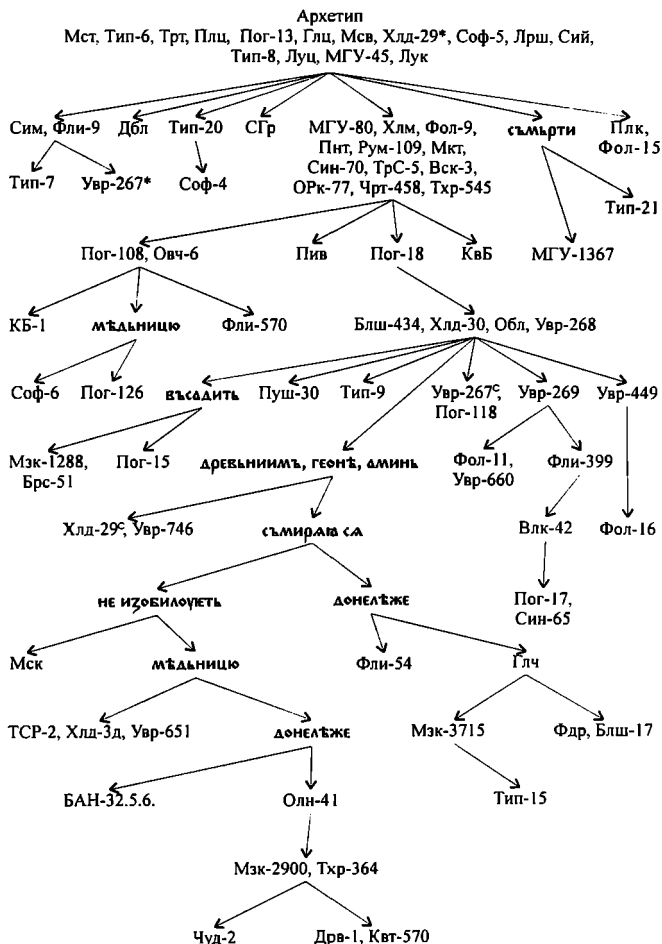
Архетип
Мст, Тип-6, Трт, Плц, Пог-13, Глц, Мсв, Хлд-29*, Соф-5, Лрш, Сий, Тип-8, Луц, МГУ-45, Лук

Сим, Фли-9
Дбл
Тип-20
СГр
МГУ-80, Хлм, Фол-9, Пнт, Рум-109, Мкт, Син-70, ТрС-5, Вск-3, ОРк-77, Чрт-458, Тхр-545
съмръти
Плк, Фол-15

Тип-7
Увр-267*
Соф-4
Тип-21
МГУ-1367

Пог-108, Овч-6
Пив
Пог-18
КвБ

КБ-1
мѣдьницю
Фли-570
Блш-434, Хлд-30, Обл, Увр-268

Соф-6
Пог-126
въсадить
Пуш-30
Тип-9
Увр-267$^{c}$, Пог-118
Увр-269
Увр-449

Мзк-1288, Брс-51
Пог-15
древьниимъ, геонѣ, аминь
Фол-11, Увр-660
Фли-399

Хлд-29$^{c}$, Увр-746
съмирам сѧ
Влк-42
Фол-16

не изобилоуеть
донелѣже
Пог-17, Син-65

Мск
мѣдьницю
Фли-54
Глч

ТСР-2, Хлд-3д, Увр-651
донелѣже
Мзк-3715
Фдр, Блш-17

БАН-32.5.6.
Олн-41
Тип-15

Мзк-2900, Тхр-364

Чуд-2
Дрв-1, Квт-570